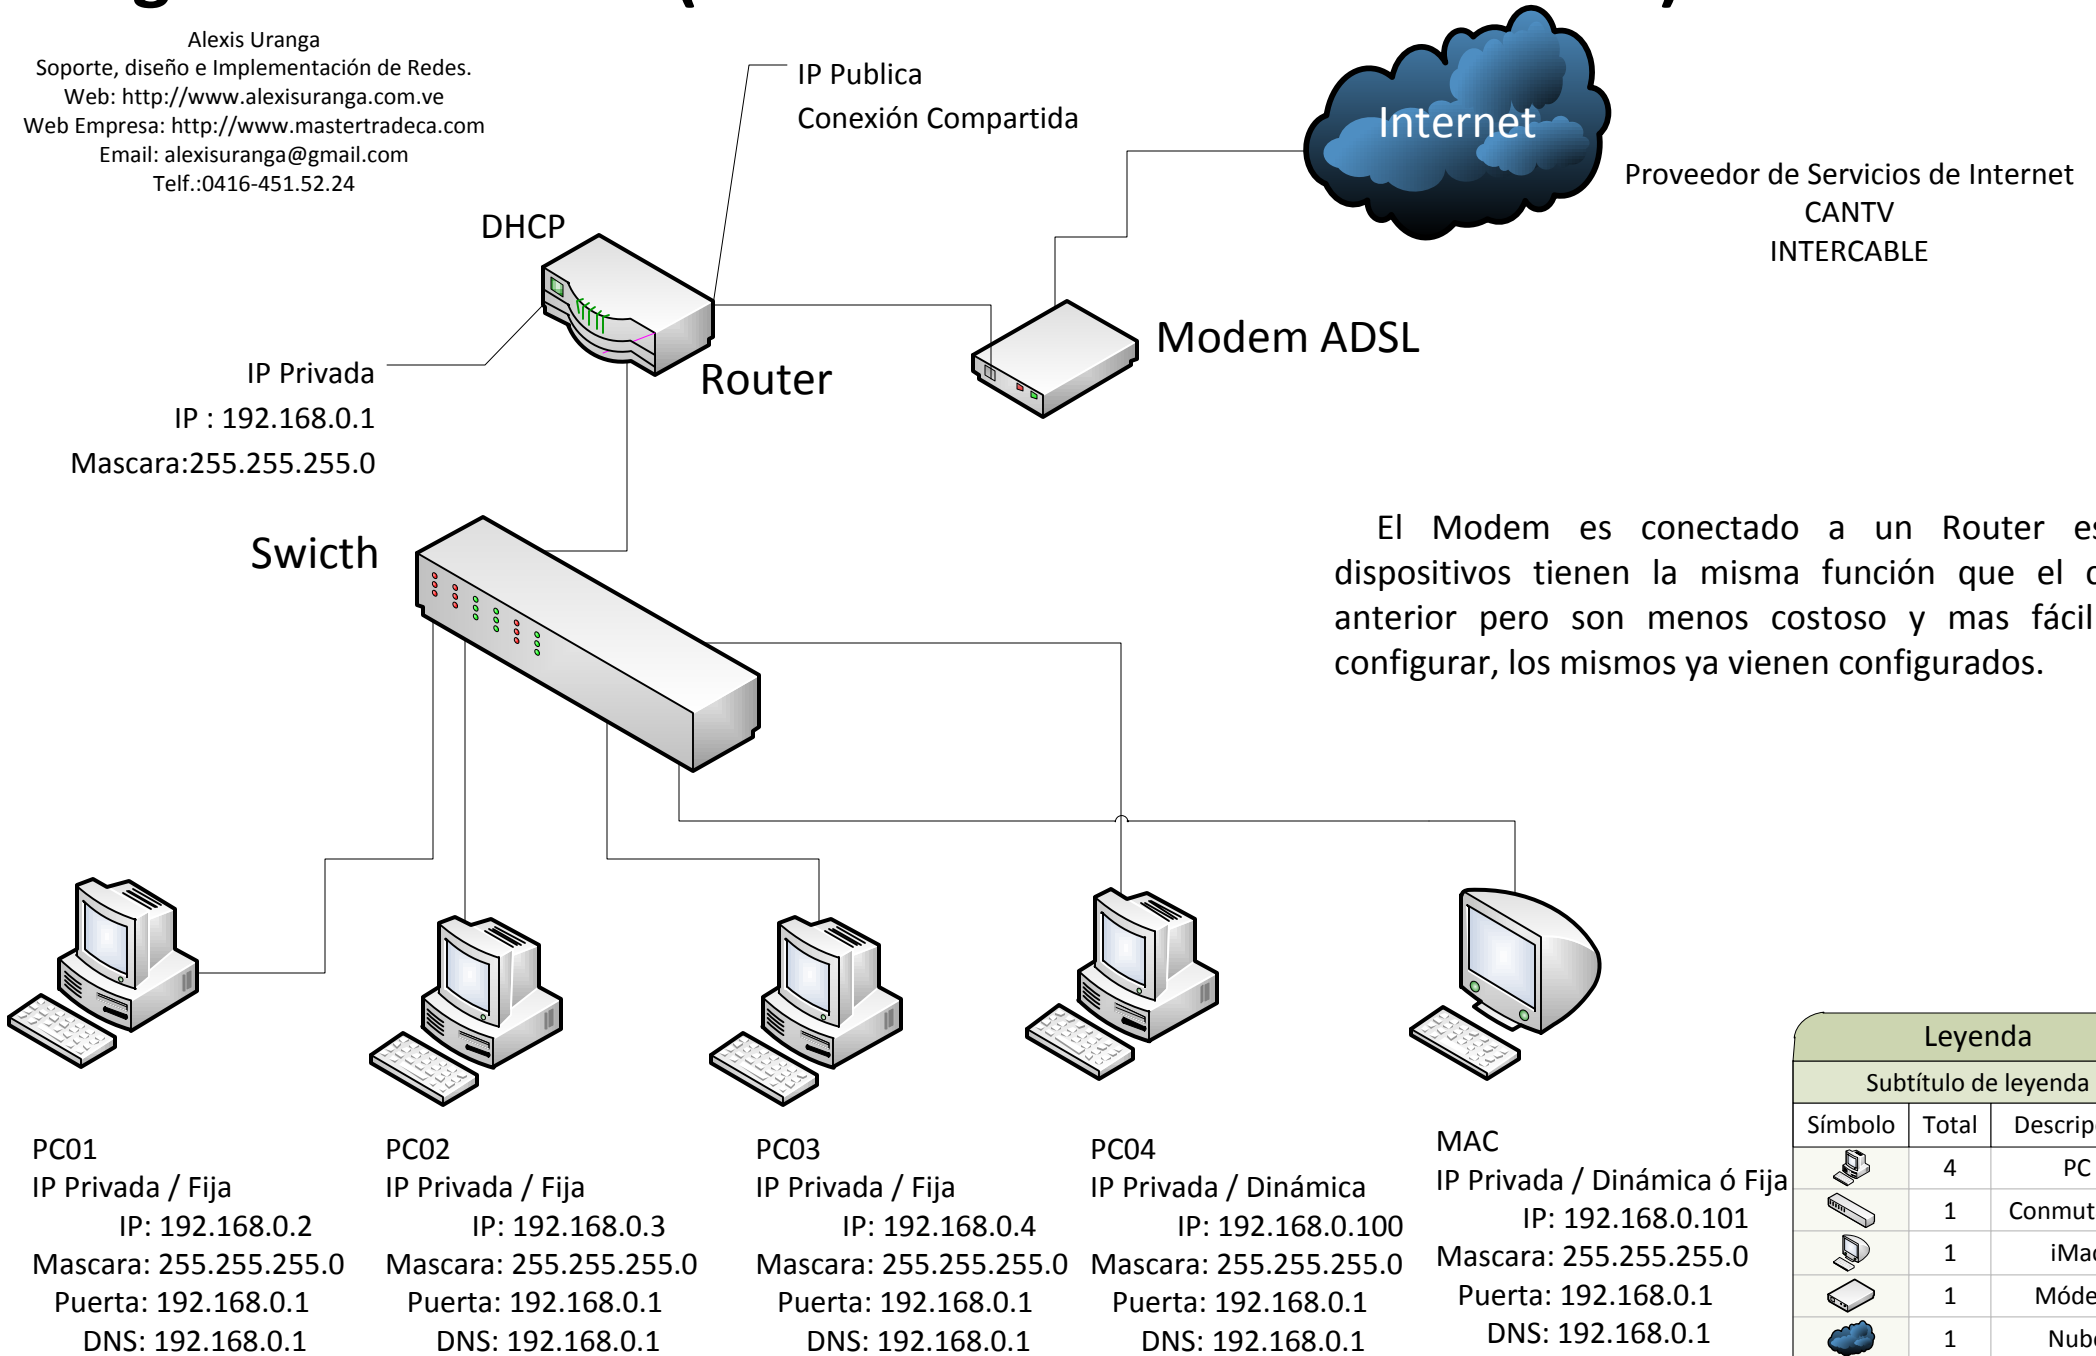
Alexis Uranga
Soporte, diseño e Implementación de Redes.
Web: http://www.alexisuranga.com.ve
Web Empresa: http://www.mastertradeca.com
Email: alexisuranga@gmail.com
Telf.:0416-451.52.24

IP Publica
Conexión Compartida

Internet

Proveedor de Servicios de Internet
CANTV
INTERCABLE

DHCP

Router

Modem ADSL

IP Privada
IP : 192.168.0.1
Mascara:255.255.255.0

Swicth

El Modem es conectado a un Router es dispositivos tienen la misma función que el c anterior pero son menos costoso y mas fácil configurar, los mismos ya vienen configurados.

PC01
IP Privada / Fija
IP: 192.168.0.2
Mascara: 255.255.255.0
Puerta: 192.168.0.1
DNS: 192.168.0.1

PC02
IP Privada / Fija
IP: 192.168.0.3
Mascara: 255.255.255.0
Puerta: 192.168.0.1
DNS: 192.168.0.1

PC03
IP Privada / Fija
IP: 192.168.0.4
Mascara: 255.255.255.0
Puerta: 192.168.0.1
DNS: 192.168.0.1

PC04
IP Privada / Dinámica
IP: 192.168.0.100
Mascara: 255.255.255.0
Puerta: 192.168.0.1
DNS: 192.168.0.1

MAC
IP Privada / Dinámica ó Fija
IP: 192.168.0.101
Mascara: 255.255.255.0
Puerta: 192.168.0.1
DNS: 192.168.0.1

Leyenda
Subtítulo de leyenda

| Símbolo | Total | Descrip |
|---|---|---|
| | 4 | PC |
| | 1 | Conmut |
| | 1 | iMac |
| | 1 | Móde |
| | 1 | Nube |